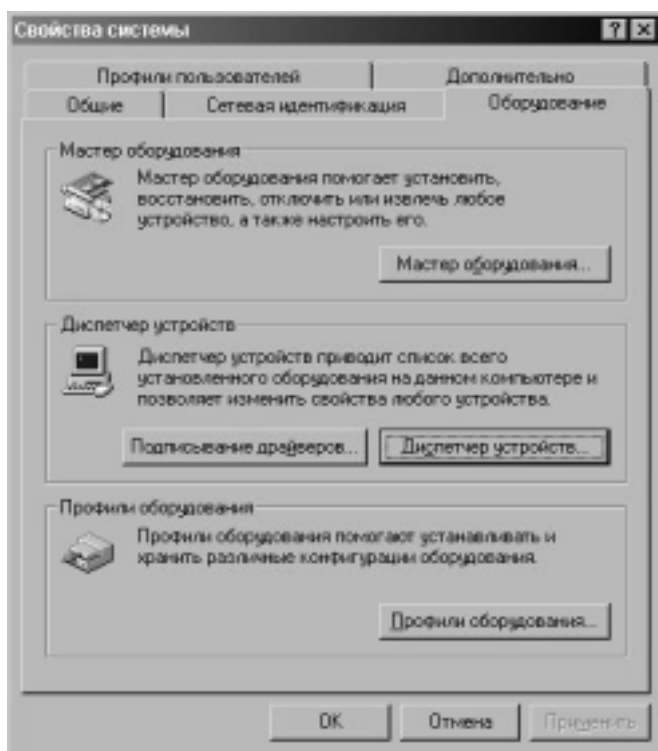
Свойства системы

Профили пользователей
Дополнительно
Общие
Сетевая идентификация
Оборудование

Мастер оборудования
Мастер оборудования помогает установить, восстановить, отключить или извлечь любое устройство, а также настроить его.
Мастер оборудования...

Диспетчер устройств
Диспетчер устройств приводит список всего установленного оборудования на данном компьютере и позволяет изменить свойства любого устройства.
Подписывание драйверов...
Диспетчер устройств...

Профили оборудования
Профили оборудования помогают устанавливать и хранить различные конфигурации оборудования.
Профили оборудования...

OK
Отмена
Применить